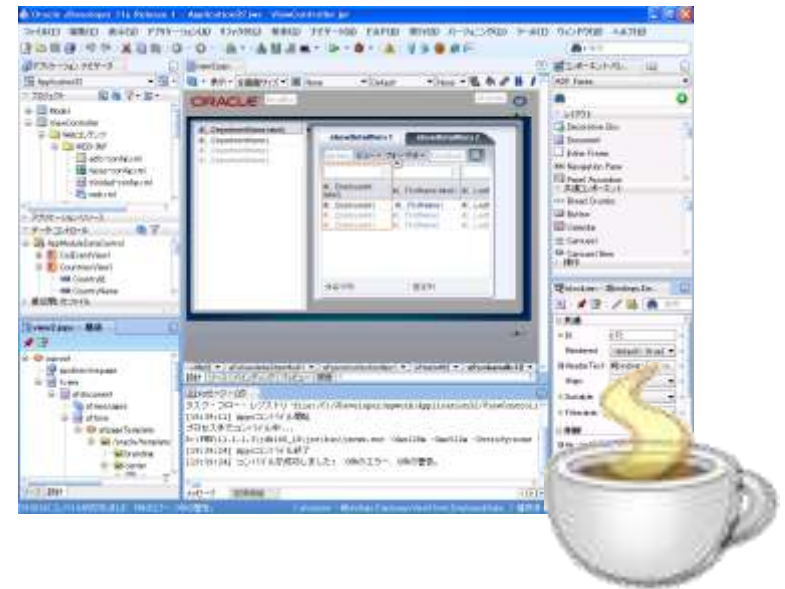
Oracle JDeveloper 11g Release 1 - Application1.jws - ViewController.jpr

ファイル(F) 編集(E) 表示(V) アプリケーション(A) リファクタ(R) 検索(S) ナビゲート(N) 実行(R) バージョニング(G) ツール(T) ウィンドウ(W) ヘルプ(H)

アプリケーション・ナビゲータ

Application1

プロジェクト

Model

ViewController

WEB-INF

adfc-config.xml

faces-config.xml

trinidad-config.xml

web.xml

アプリケーション・リソース

データ・コントロール

AppModuleDataControl

CountriesView1

CountryId

CountryName

最近開いたファイル

view2.jspx - 構造

view

f:view

af:document

af:form

ORACLE

showDetailItem 1

showDetailItem 2

DepartmentName

FirstName

LastName

コンポーネント・パレット

ADF Faces

レイアウト

Decorative Box

Document

Inline Frame

Navigation Pane

Panel Accordion

共通コンポーネント

Bread Crumbs

Button

Calendar

Carousel

Carousel Item

操作

Rendered

ログ

タスク・フロー・レジストリ

コンパイル

コンパイルが完了しました: 0件のエラー、0件の警告。

メッセージ

ソース

デザイン